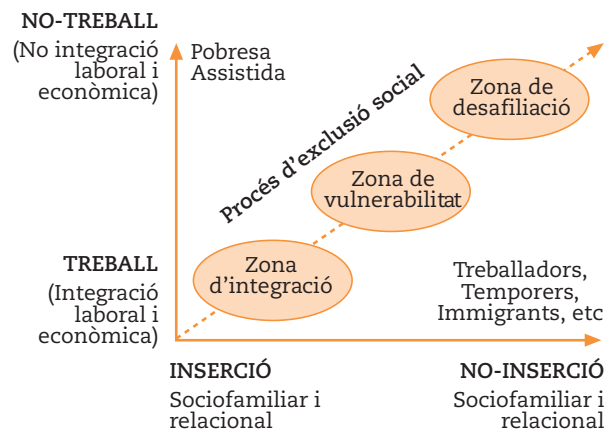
NO-TREBALL
(No integració laboral i econòmica)

Pobresa Assistida

Procés d'exclusió social

Zona de desafiliació

Zona de vulnerabilitat

Zona d'integració

TREBALL
(Integració laboral i econòmica)

Treballadors, Temporers, Immigrants, etc

INSERCIÓ
Sociofamiliar i relacional

NO-INSERCIÓ
Sociofamiliar i relacional